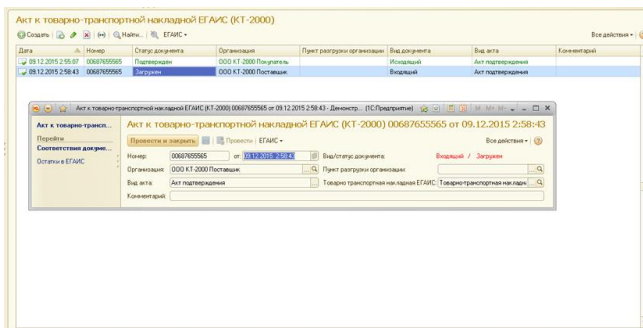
Акт к товарно-транспортной накладной ЕГАИС (КТ-2000)

Создать | Найти... | ЕГАИС ▾ | Все действия ▾

| Дата | Номер | Статус документа | Организация | Пункт разгрузки организации | Вид документа | Вид акта | Комментарий |
|---|---|---|---|---|---|---|---|
| 09.12.2015 2:55:07 | 00687655565 | Подтвержден | ООО КТ-2000 Покупатель | | Исходящий | Акт подтверждения | |
| 09.12.2015 2:58:43 | 00687655565 | Загружен | ООО КТ-2000 Поставщик | | Входящий | Акт подтверждения | |

Акт к товарно-транспортной накладной ЕГАИС (КТ-2000) 00687655565 от 09.12.2015 2:58:43 - Демонстр... (1С:Предприятие)

Акт к товарно-трансп...
Перейти
Соответствия докуме...
Остатки в ЕГАИС

Акт к товарно-транспортной накладной ЕГАИС (КТ-2000) 00687655565 от 09.12.2015 2:58:43

Провести и закрыть | Провести | ЕГАИС ▾ | Все действия ▾

Номер: 00687655565 от: 09.12.2015 2:58:43
Вид/статус документа: Входящий / Загружен
Организация: ООО КТ-2000 Поставщик
Пункт разгрузки организации:
Вид акта: Акт подтверждения
Товарно транспортная накладная ЕГАИС: Товарно-транспортная накладн
Комментарий: